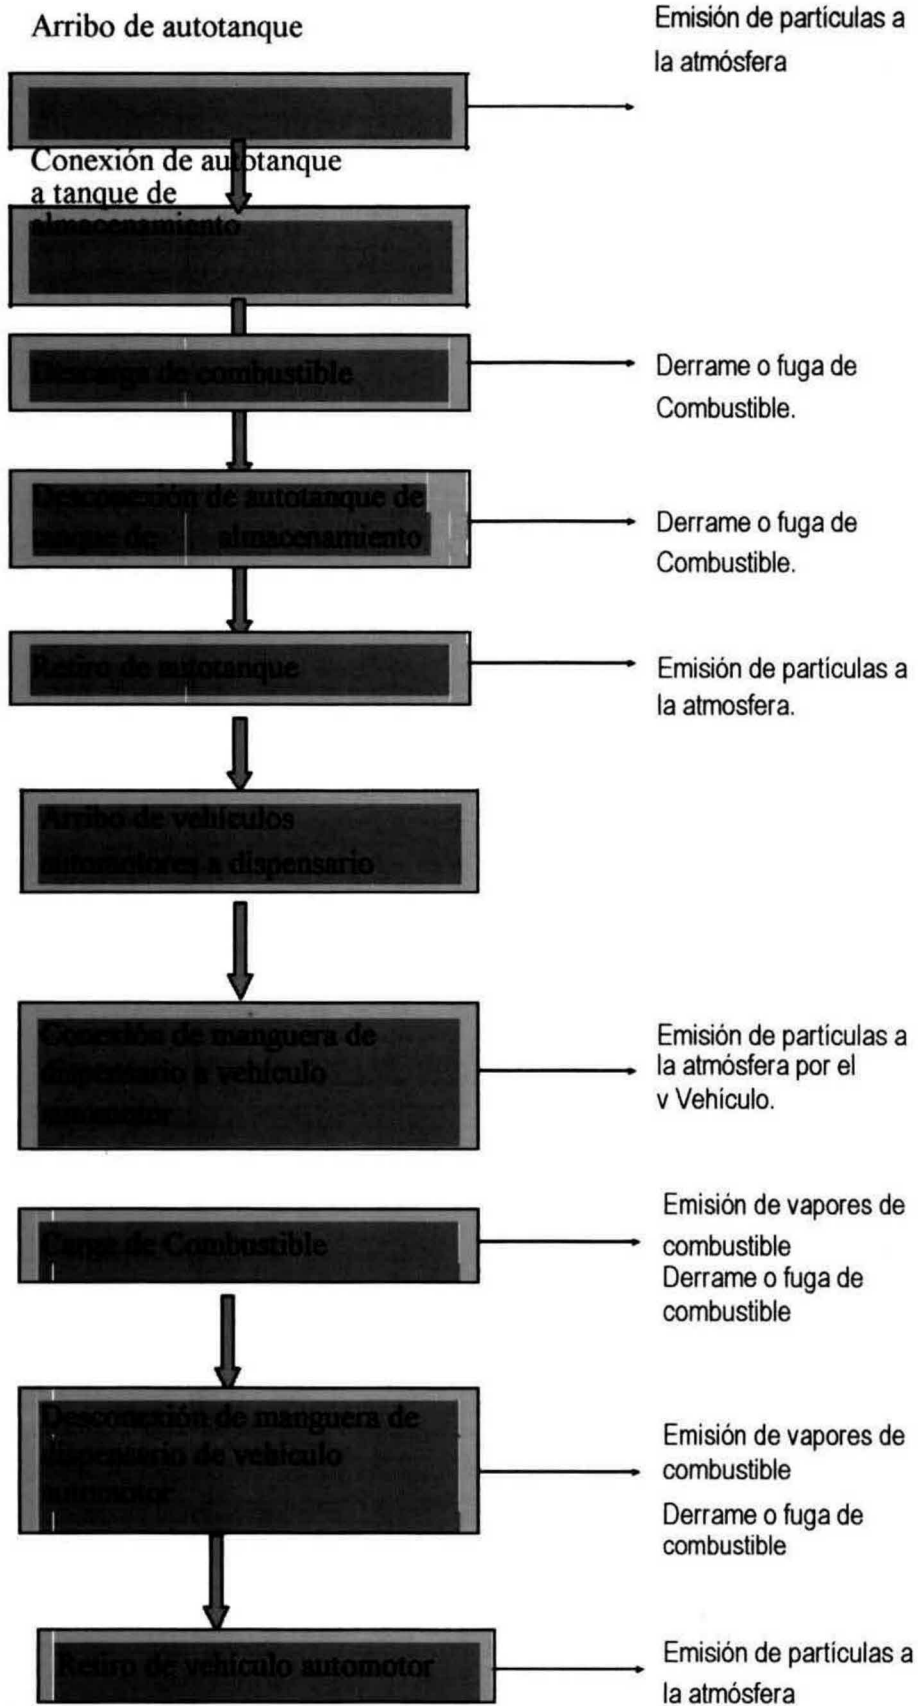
Arribo de autotanque

Emisión de partículas a la atmósfera

Conexión de autotanque a tanque de almacenamiento

Descarga de combustible

Derrame o fuga de Combustible.

Desconexión de autotanque de tanque de almacenamiento

Derrame o fuga de Combustible.

Retiro de autotanque

Emisión de partículas a la atmosfera.

Arribo de vehículos automotores a dispensario

Conexión de manguera de dispensario a vehículo automotor

Emisión de partículas a la atmósfera por el v Vehículo.

Carga de Combustible

Emisión de vapores de combustible
Derrame o fuga de combustible

Desconexión de manguera de dispensario de vehículo automotor

Emisión de vapores de combustible
Derrame o fuga de combustible

Retiro de vehículo automotor

Emisión de partículas a la atmósfera